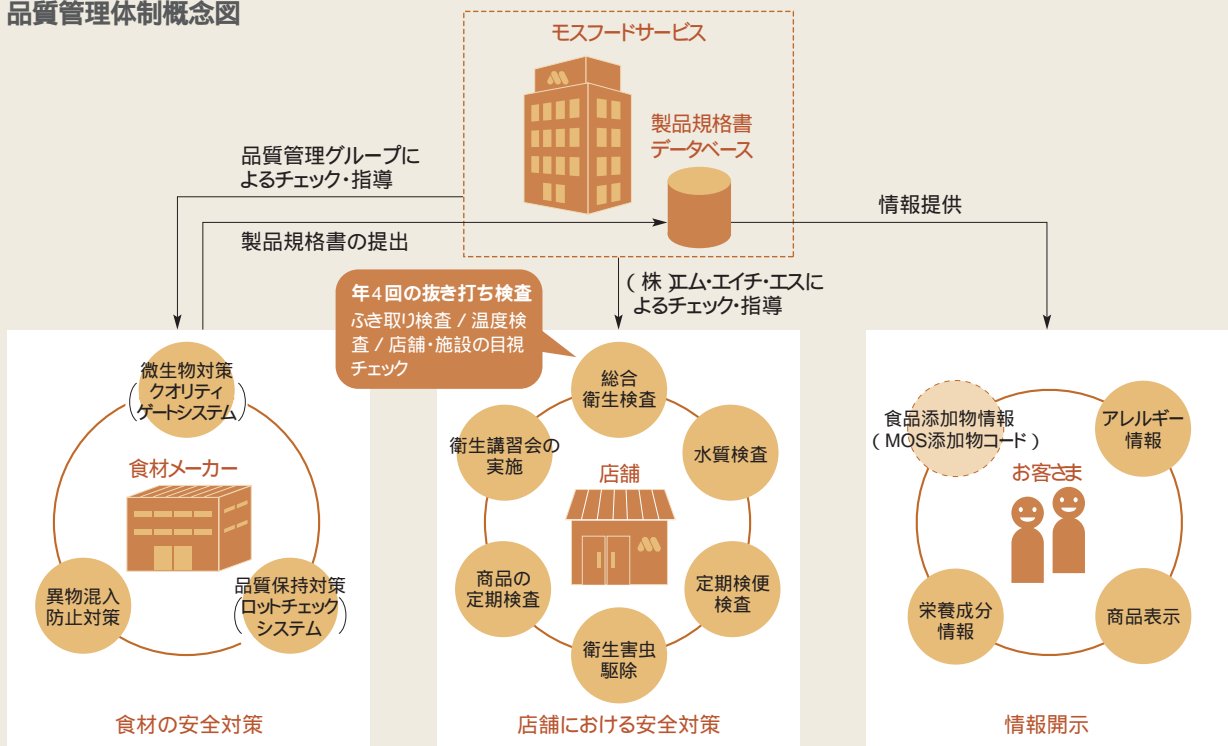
品質管理体制概念図

モスフードサービス

製品規格書
データベース

品質管理グループによるチェック・指導

製品規格書の提出

情報提供

(株)エム・エイチ・エスによるチェック・指導

年4回の抜き打ち検査
ふき取り検査 / 温度検査 / 店舗・施設の目視チェック

微生物対策
(クオリティゲートシステム)

食材メーカー

異物混入
防止対策

品質保持対策
(ロットチェックシステム)

食材の安全対策

総合
衛生検査

衛生講習会の
実施

水質検査

店舗

商品の
定期検査

定期検便
検査

衛生害虫
駆除

店舗における安全対策

食品添加物情報
(MOS添加物コード)

アレルギー
情報

お客さま

栄養成分
情報

商品表示

情報開示